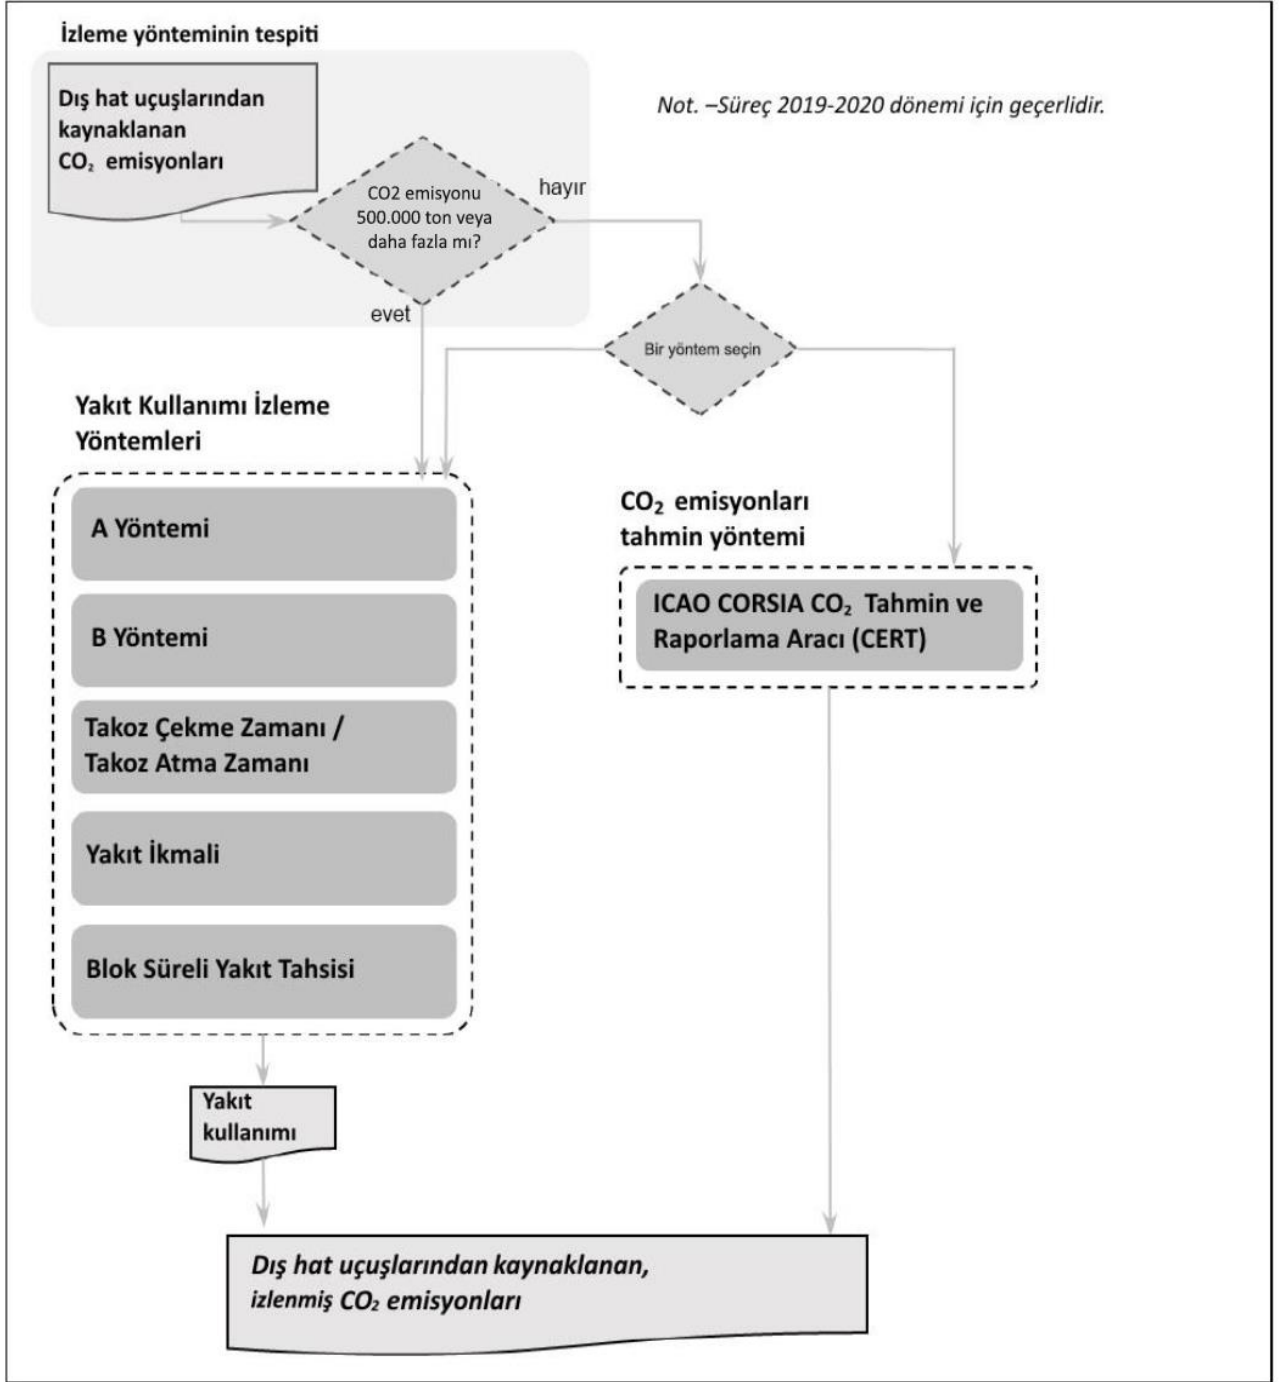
İzleme yönteminin tespiti

Dış hat uçuşlarından kaynaklanan $CO_2$ emisyonları

Not. –Süreç 2019-2020 dönemi için geçerlidir.

CO2 emisyonu 500.000 ton veya daha fazla mı?

hayır

evet

Bir yöntem seçin

Yakıt Kullanımı İzleme Yöntemleri

A Yöntemi

B Yöntemi

Takoz Çekme Zamanı / Takoz Atma Zamanı

Yakıt İkmali

Blok Süreli Yakıt Tahsisi

$CO_2$ emisyonları tahmin yöntemi

ICAO CORSIA $CO_2$ Tahmin ve Raporlama Aracı (CERT)

Yakıt kullanımı

Dış hat uçuşlarından kaynaklanan, izlenmiş $CO_2$ emisyonları